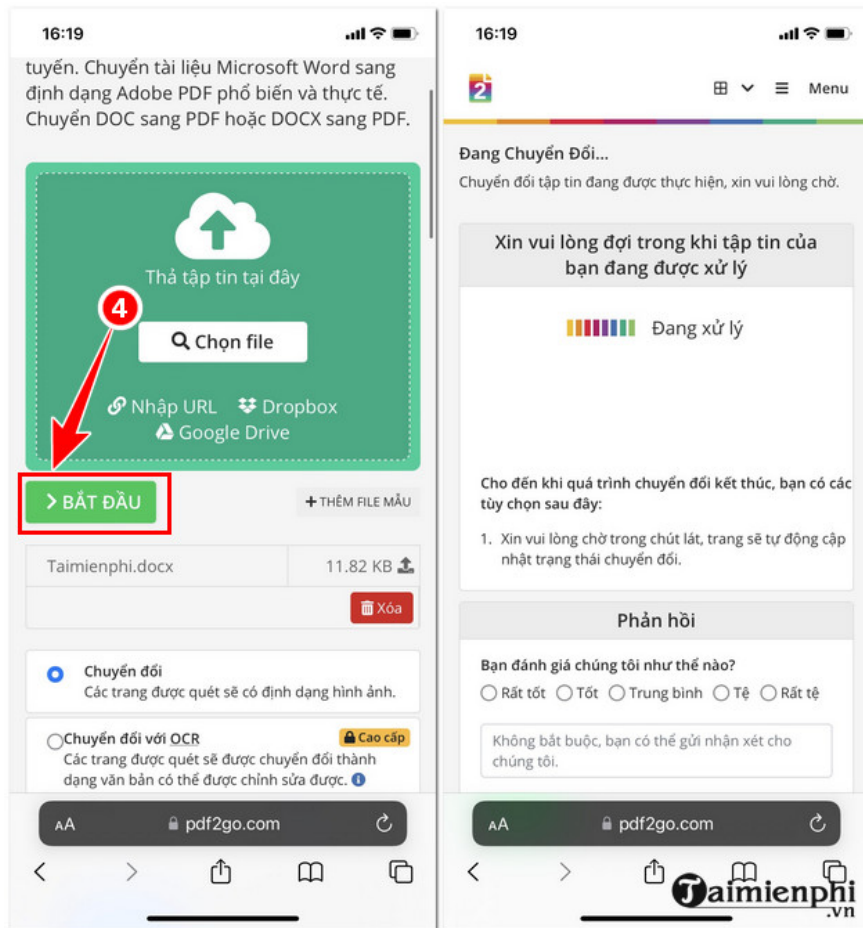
16:19

tuyến. Chuyển tài liệu Microsoft Word sang định dạng Adobe PDF phổ biến và thực tế. Chuyển DOC sang PDF hoặc DOCX sang PDF.

Thả tập tin tại đây

4

Chọn file

Nhập URL Dropbox

Google Drive

BẮT ĐẦU

THÊM FILE MẪU

Taimienphi.docx 11.82 KB

Xóa

Chuyển đổi
Các trang được quét sẽ có định dạng hình ảnh.

Chuyển đổi với OCR Cao cấp
Các trang được quét sẽ được chuyển đổi thành dạng văn bản có thể được chỉnh sửa được.

AA pdf2go.com

16:19

2

Menu

Đang Chuyển Đổi...
Chuyển đổi tập tin đang được thực hiện, xin vui lòng chờ.

Xin vui lòng đợi trong khi tập tin của bạn đang được xử lý

Đang xử lý

Cho đến khi quá trình chuyển đổi kết thúc, bạn có các tùy chọn sau đây:

1. Xin vui lòng chờ trong chút lát, trang sẽ tự động cập nhật trạng thái chuyển đổi.

Phản hồi

Bạn đánh giá chúng tôi như thế nào?
Rất tốt Tốt Trung bình Tệ Rất tệ

Không bắt buộc, bạn có thể gửi nhận xét cho chúng tôi.

AA pdf2go.com

Taimienphi.vn